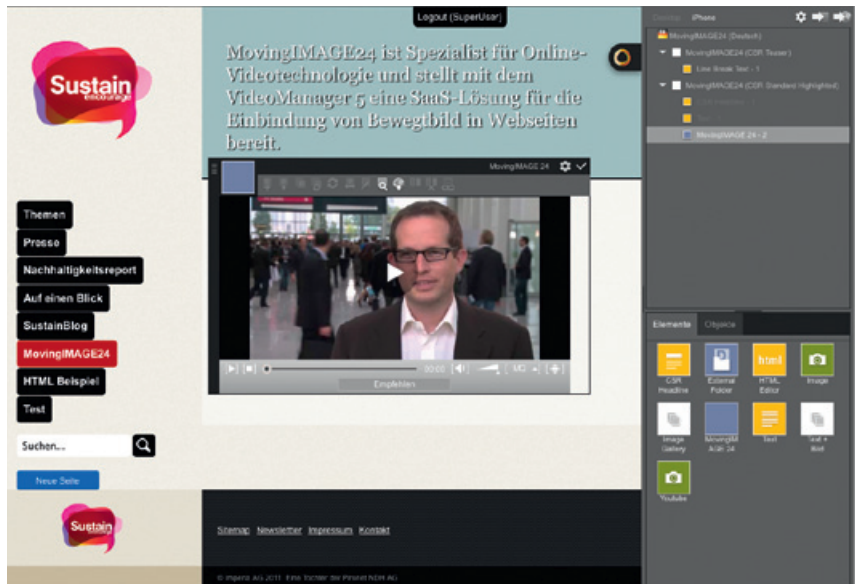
Logout (SuperUser)

Sustain
encourage

MovingIMAGE24 ist Spezialist für Online-Videotechnologie und stellt mit dem VideoManager 5 eine SaaS-Lösung für die Einbindung von Bewegtbild in Webseiten bereit.

MovingIMAGE 24

00:00

Empfehlen

Themen
Presse
Nachhaltigkeitsreport
Auf einen Blick
SustainBlog
MovingIMAGE24
HTML Beispiel
Test

Suchen...

Neue Seite

Sustain

Sitemap Newsletter Impressum Kontakt

© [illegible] AG 2011 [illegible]

Desktop iPhone

MovingIMAGE24 (Deutsch)
MovingIMAGE24 (CSR Teaser)
Line Break Text - 1
MovingIMAGE24 (CSR Standard Highlighted)
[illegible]
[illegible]
MovingIMAGE 24 - 2

Elements Objects

CSR Headline
External Folder
HTML Editor
Image
Image Gallery
MovingIMAGE 24
Text
Text + Bild
Youtube